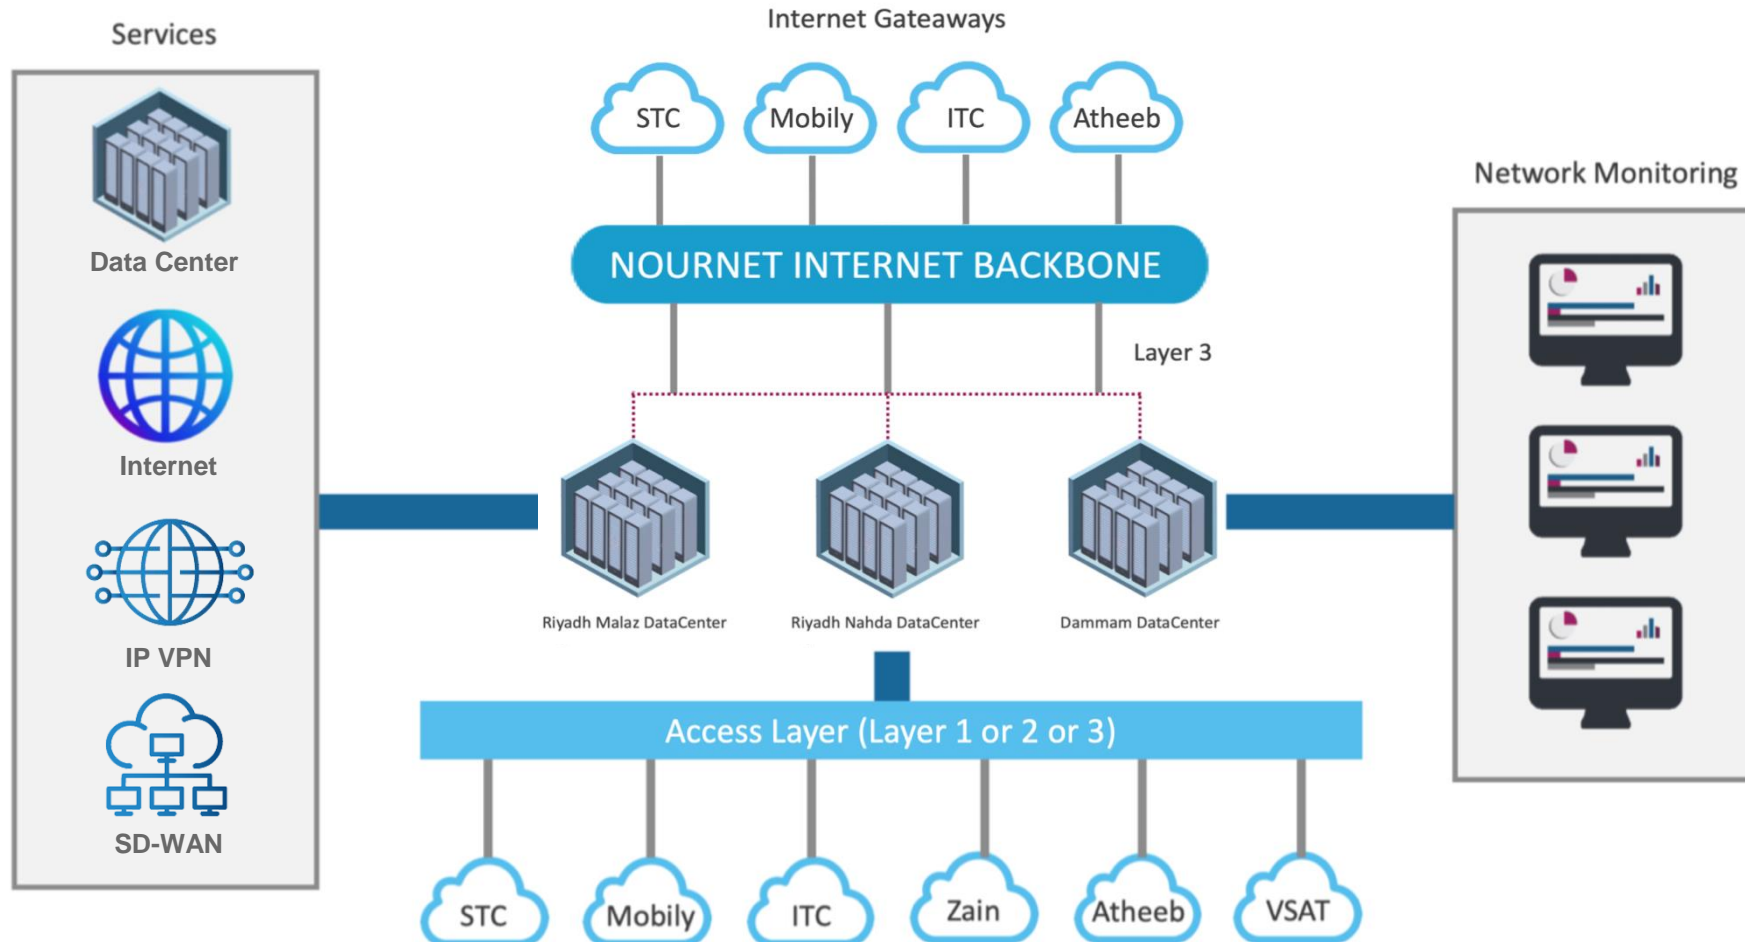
Services

Data Center

Internet

IP VPN

SD-WAN

Internet Gateways

STC

Mobily

ITC

Atheeb

NOURNET INTERNET BACKBONE

Layer 3

Riyadh Malaz DataCenter

Riyadh Nahda DataCenter

Dammam DataCenter

Access Layer (Layer 1 or 2 or 3)

STC

Mobily

ITC

Zain

Atheeb

VSAT

Network Monitoring